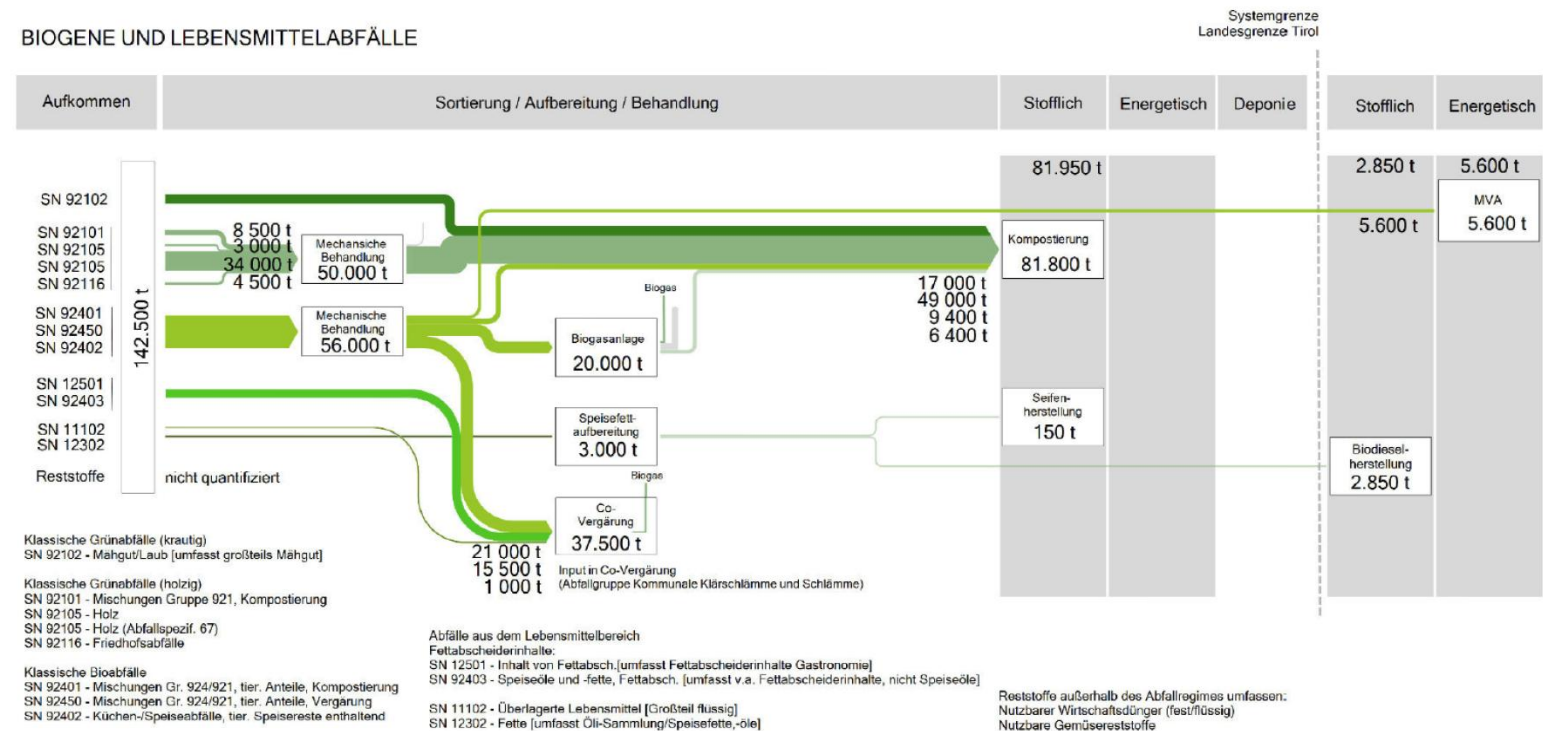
BIOGENE UND LEBENSMITTELABFÄLLE

Systemgrenze
Landesgrenze Tirol

Aufkommen

Sortierung / Aufbereitung / Behandlung

Stofflich

Energetisch

Deponie

Stofflich

Energetisch

81.950 t

2.850 t

5.600 t

MVA
5.600 t

5.600 t

SN 92102

SN 92101
SN 92105
SN 92105
SN 92116

8 500 t
3 000 t
34 000 t
4 500 t

Mechanische Behandlung
50.000 t

142.500 t

Kompostierung
81.800 t

17 000 t
49 000 t
9 400 t
6 400 t

SN 92401
SN 92450
SN 92402

Mechanische Behandlung
56.000 t

Biogas

Biogasanlage
20.000 t

SN 12501
SN 92403

SN 11102
SN 12302

Reststoffe

nicht quantifiziert

Speisefett-aufbereitung
3.000 t

Seifen-herstellung
150 t

Biodiesel-herstellung
2.850 t

Biogas

Co-Vergärung
37.500 t

21 000 t
15 500 t
1 000 t

Input in Co-Vergärung
(Abfallgruppe Kommunale Klärschlämme und Schlämme)

Klassische Grünabfälle (krautig)
SN 92102 - Mähgut/Laub [umfasst großteils Mähgut]

Klassische Grünabfälle (holzig)
SN 92101 - Mischungen Gruppe 921, Kompostierung
SN 92105 - Holz
SN 92105 - Holz (Abfallspezif. 67)
SN 92116 - Friedhofsabfälle

Klassische Bioabfälle
SN 92401 - Mischungen Gr. 924/921, tier. Anteile, Kompostierung
SN 92450 - Mischungen Gr. 924/921, tier. Anteile, Vergärung
SN 92402 - Küchen-/Speiseabfälle, tier. Speisereste enthaltend

Abfälle aus dem Lebensmittelbereich
Fettabscheiderinhalte:
SN 12501 - Inhalt von Fettabsch.[umfasst Fettabscheiderinhalte Gastronomie]
SN 92403 - Speiseöle und -fette, Fettabsch. [umfasst v.a. Fettabscheiderinhalte, nicht Speiseöle]

SN 11102 - Überlagerte Lebensmittel [Großteil flüssig]
SN 12302 - Fette [umfasst Öli-Sammlung/Speisefette,-öle]

Reststoffe außerhalb des Abfallregimes umfassen:
Nutzbarer Wirtschaftsdünger (fest/flüssig)
Nutzbare Gemüsereststoffe